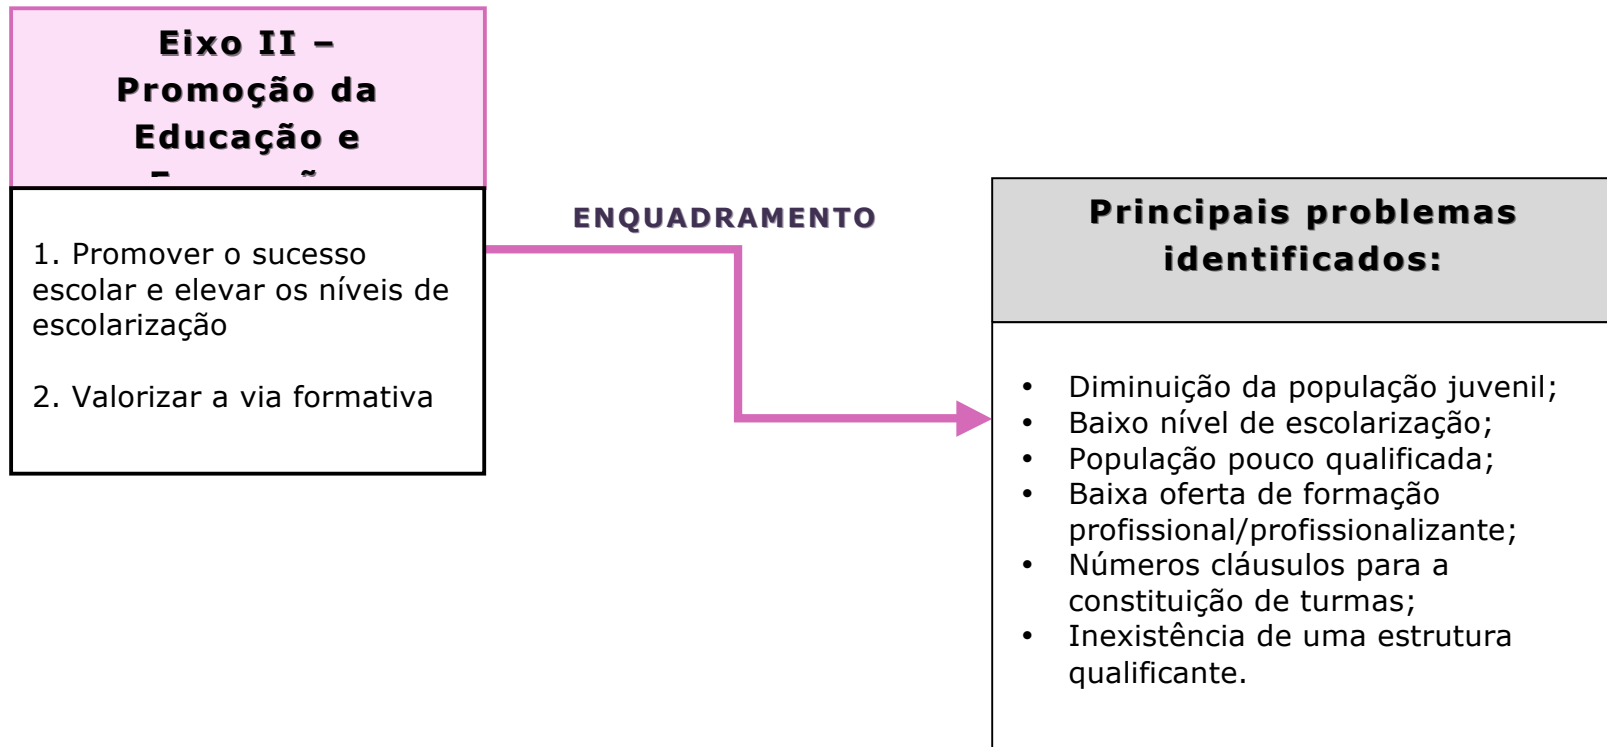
Eixo II – Promoção da Educação e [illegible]

1. Promover o sucesso escolar e elevar os níveis de escolarização

2. Valorizar a via formativa

ENQUADRAMENTO

Principais problemas identificados:

- Diminuição da população juvenil;
- Baixo nível de escolarização;
- População pouco qualificada;
- Baixa oferta de formação profissional/profissionalizante;
- Números cláusulos para a constituição de turmas;
- Inexistência de uma estrutura qualificante.